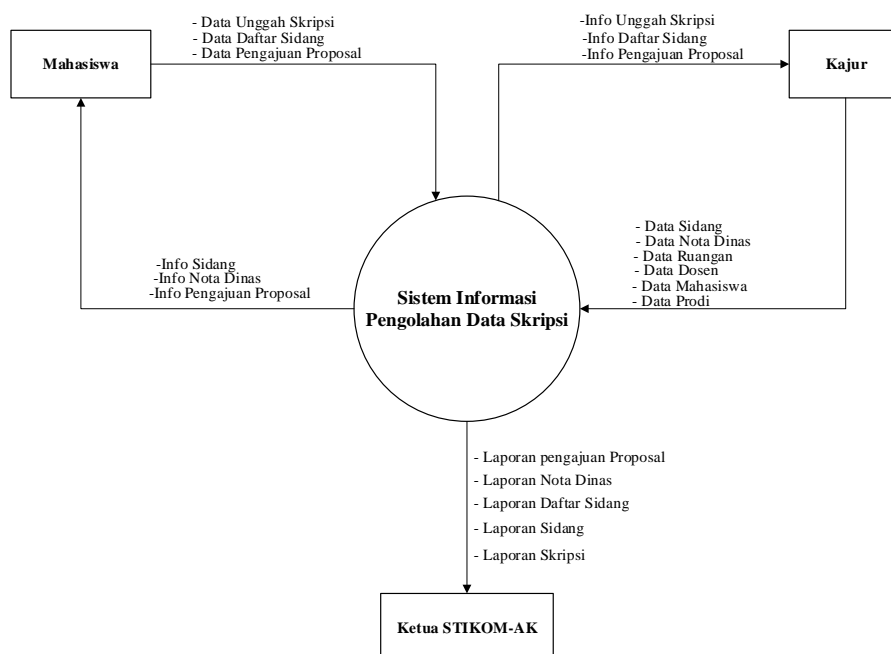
Mahasiswa

- Data Unggah Skripsi
- Data Daftar Sidang
- Data Pengajuan Proposal

-Info Unggah Skripsi
-Info Daftar Sidang
-Info Pengajuan Proposal

Kajur

- Data Sidang
- Data Nota Dinas
- Data Ruangan
- Data Dosen
- Data Mahasiswa
- Data Prodi

-Info Sidang
-Info Nota Dinas
-Info Pengajuan Proposal

Sistem Informasi Pengolahan Data Skripsi

- Laporan pengajuan Proposal
- Laporan Nota Dinas
- Laporan Daftar Sidang
- Laporan Sidang
- Laporan Skripsi

Ketua STIKOM-AK